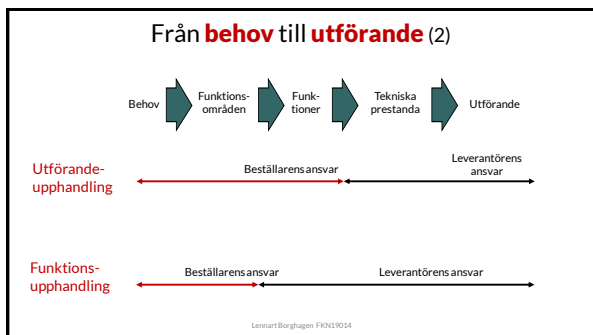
Från **behov** till **utförande** (2)

Behov

Funktions-områden

Funk-tioner

Tekniska prestanda

Utförande

Utförande-upphandling

Beställarens ansvar

Leverantörens ansvar

Funktions-upphandling

Beställarens ansvar

Leverantörens ansvar

Lennart Borghagen FKN19014